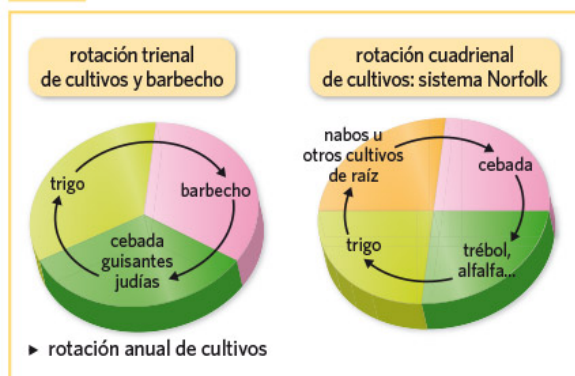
rotación trienal de cultivos y barbecho

trigo

barbecho

cebada guisantes judías

rotación cuadrienal de cultivos: sistema Norfolk

nabos u otros cultivos de raíz

cebada

trigo

trébol, alfalfa...

▸ rotación anual de cultivos